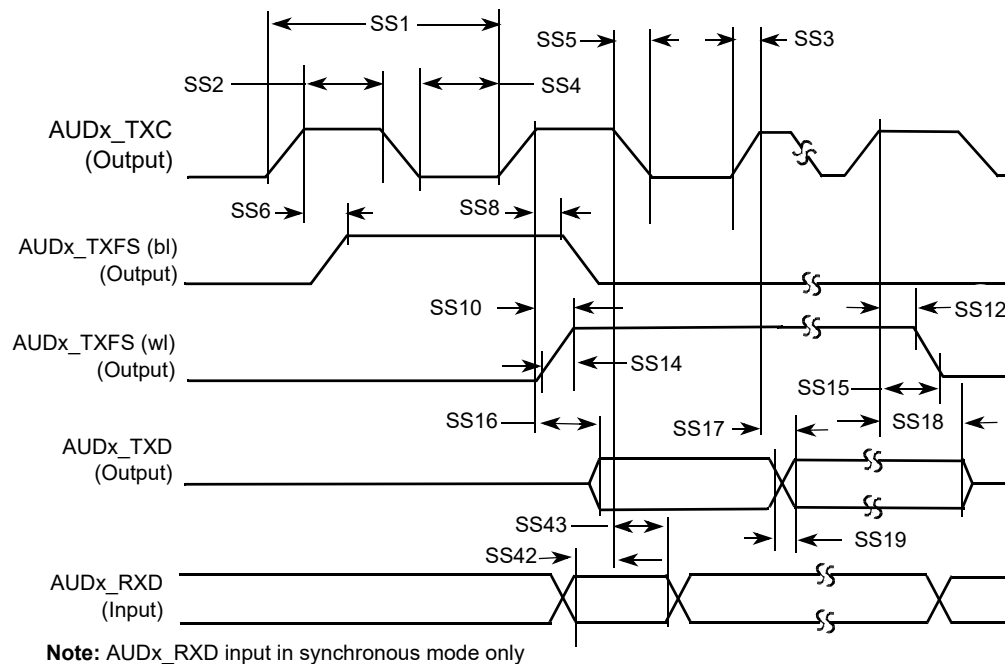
SS1
SS5
SS3
SS2
SS4
AUDx_TXC
(Output)
SS6
SS8
AUDx_TXFS (bl)
(Output)
SS10
SS12
AUDx_TXFS (wl)
(Output)
SS14
SS15
SS16
SS17
SS18
AUDx_TXD
(Output)
SS43
SS19
SS42
AUDx_RXD
(Input)

**Note:** AUDx_RXD input in synchronous mode only